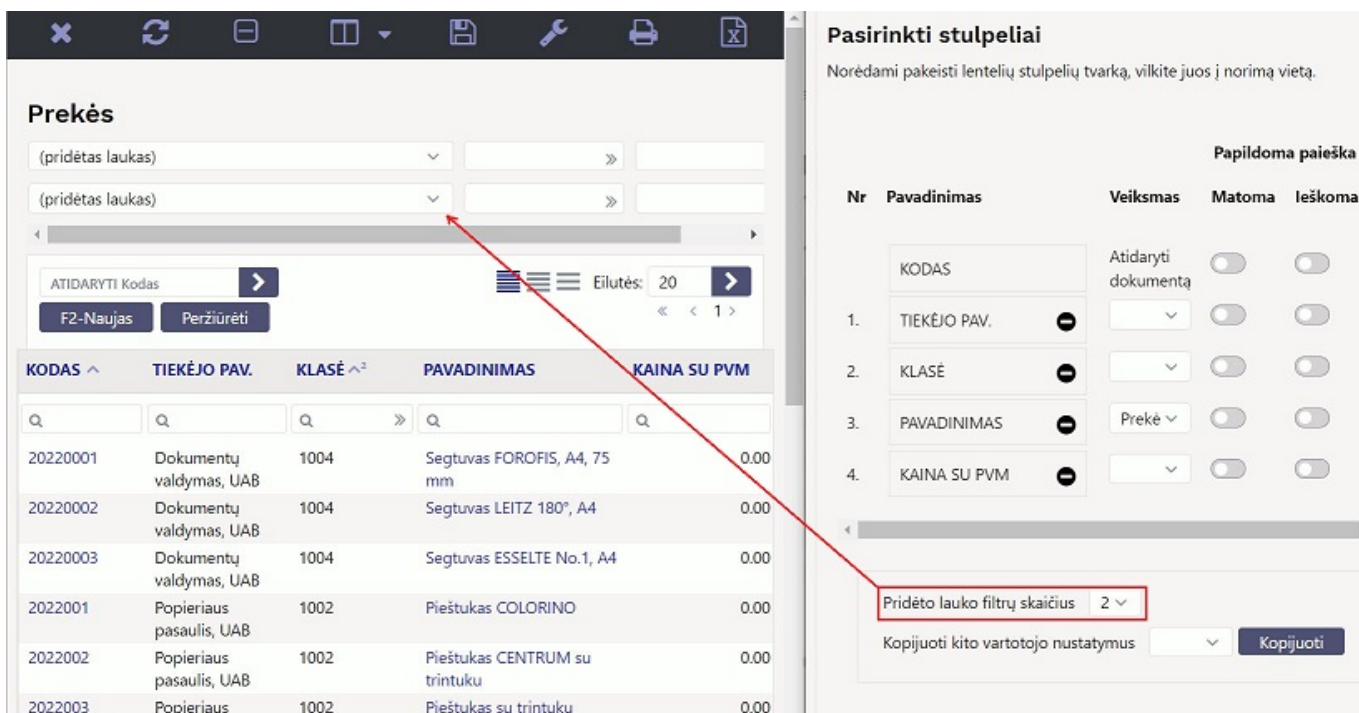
Prekės

(pridėtas laukas)

(pridėtas laukas)

ATIDARYTI Kodas

F2-Naujas Peržiūrėti

Eilutės: 20

« ‹ 1 ›

| KODAS ^ | TIEKĖJO PAV. | KLASĖ ^2 | PAVADINIMAS | KAINA SU PVM |
|---|---|---|---|---|
| 20220001 | Dokumentų valdymas, UAB | 1004 | Segtuvas FOROFIS, A4, 75 mm | 0.00 |
| 20220002 | Dokumentų valdymas, UAB | 1004 | Segtuvas LEITZ 180°, A4 | 0.00 |
| 20220003 | Dokumentų valdymas, UAB | 1004 | Segtuvas ESSELTE No.1, A4 | 0.00 |
| 2022001 | Popieriaus pasaulis, UAB | 1002 | Pieštukas COLORINO | 0.00 |
| 2022002 | Popieriaus pasaulis, UAB | 1002 | Pieštukas CENTRUM su trintuku | 0.00 |
| 2022003 | Popieriaus | 1002 | Pieštukas su trintuku | 0.00 |

Pasirinkti stulpeliai

Norėdami pakeisti lentelių stulpelių tvarką, vilkite juos į norimą vietą.

Papildoma paieška

| Nr | Pavadinimas | Veiksmas | Matoma | Ieškoma |
|---|---|---|---|---|
| | KODAS | Atidaryti dokumentą | | |
| 1. | TIEKĖJO PAV. | | | |
| 2. | KLASĖ | | | |
| 3. | PAVADINIMAS | Prekė | | |
| 4. | KAINA SU PVM | | | |

Pridėto lauko filtrų skaičius 2

Kopijuoti kito vartotojo nustatymus Kopijuoti